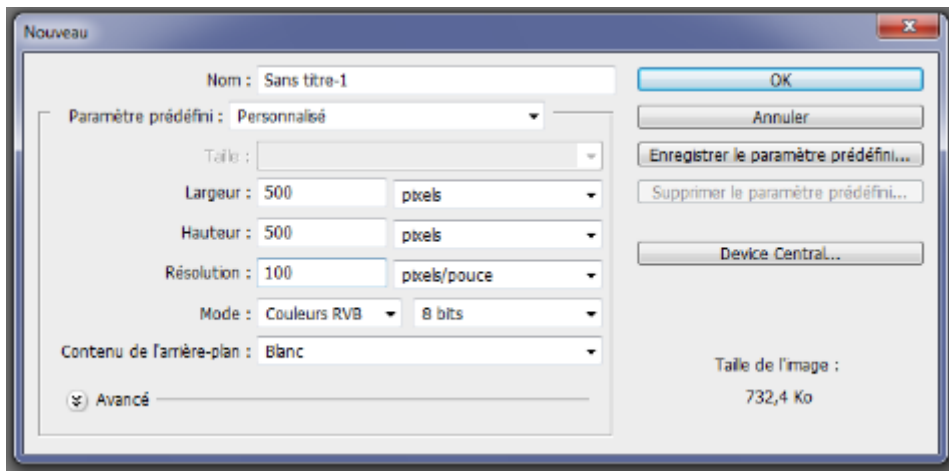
Nouveau

Nom : Sans titre-1

Paramètre prédéfini : Personnalisé

Taille :

Largeur : 500 pixels

Hauteur : 500 pixels

Résolution : 100 pixels/pouce

Mode : Couleurs RVB 8 bits

Contenu de l'arrière-plan : Blanc

Avancé

OK

Annuler

Enregistrer le paramètre prédéfini...

Supprimer le paramètre prédéfini...

Device Central...

Taille de l'image :

732,4 Ko